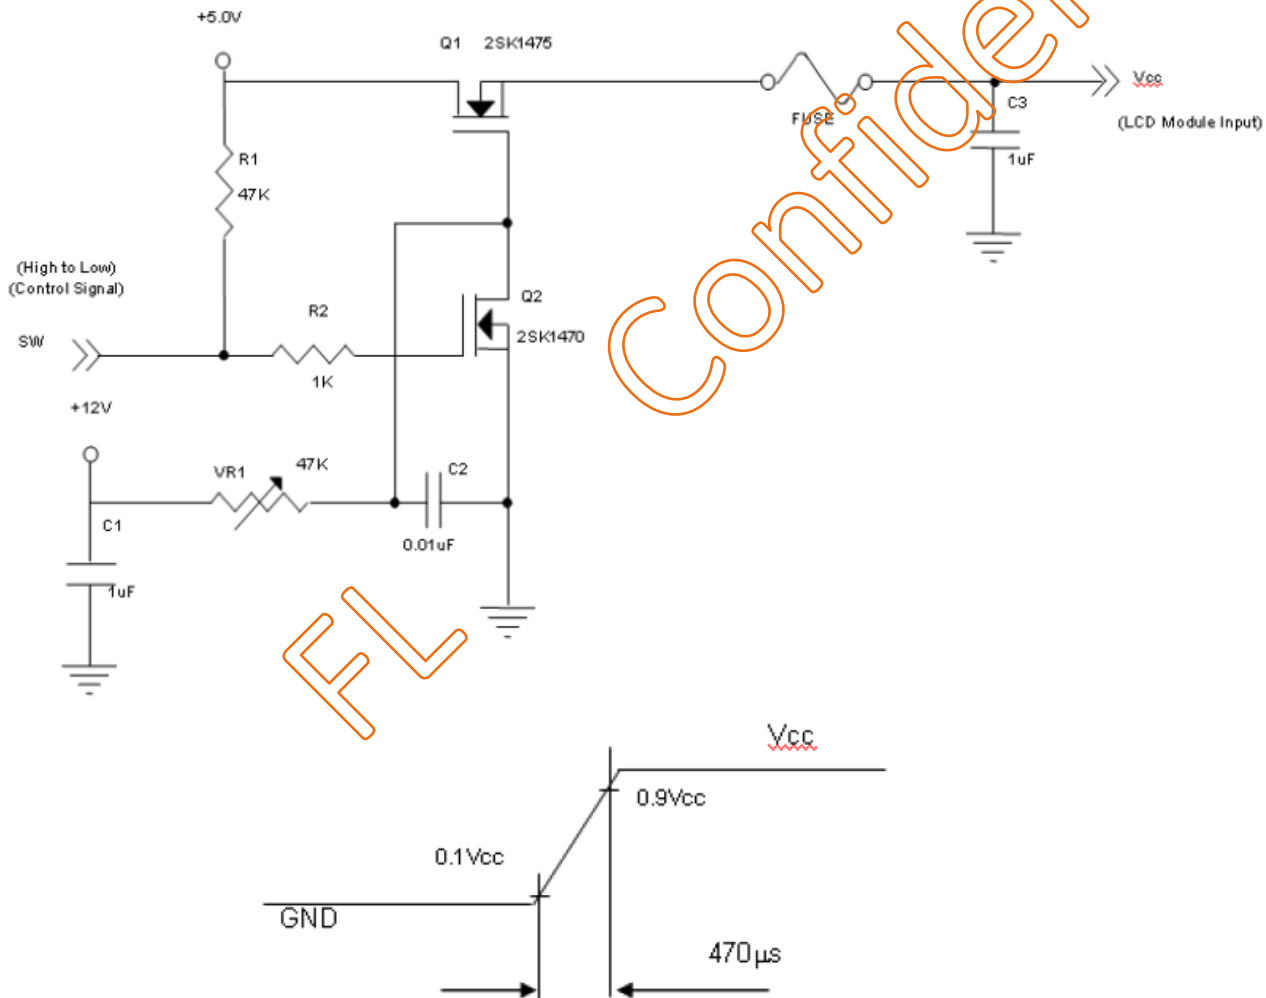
+5.0V

Q1 2SK1475

FUSE

C3

Vcc

(LCD Module Input)

1uF

R1

47K

(High to Low)
(Control Signal)

Q2

2SK1470

R2

SW

1K

+12V

VR1

47K

C2

C1

0.01uF

1uF

FL Confider

Vcc

0.9Vcc

0.1Vcc

GND

470μs